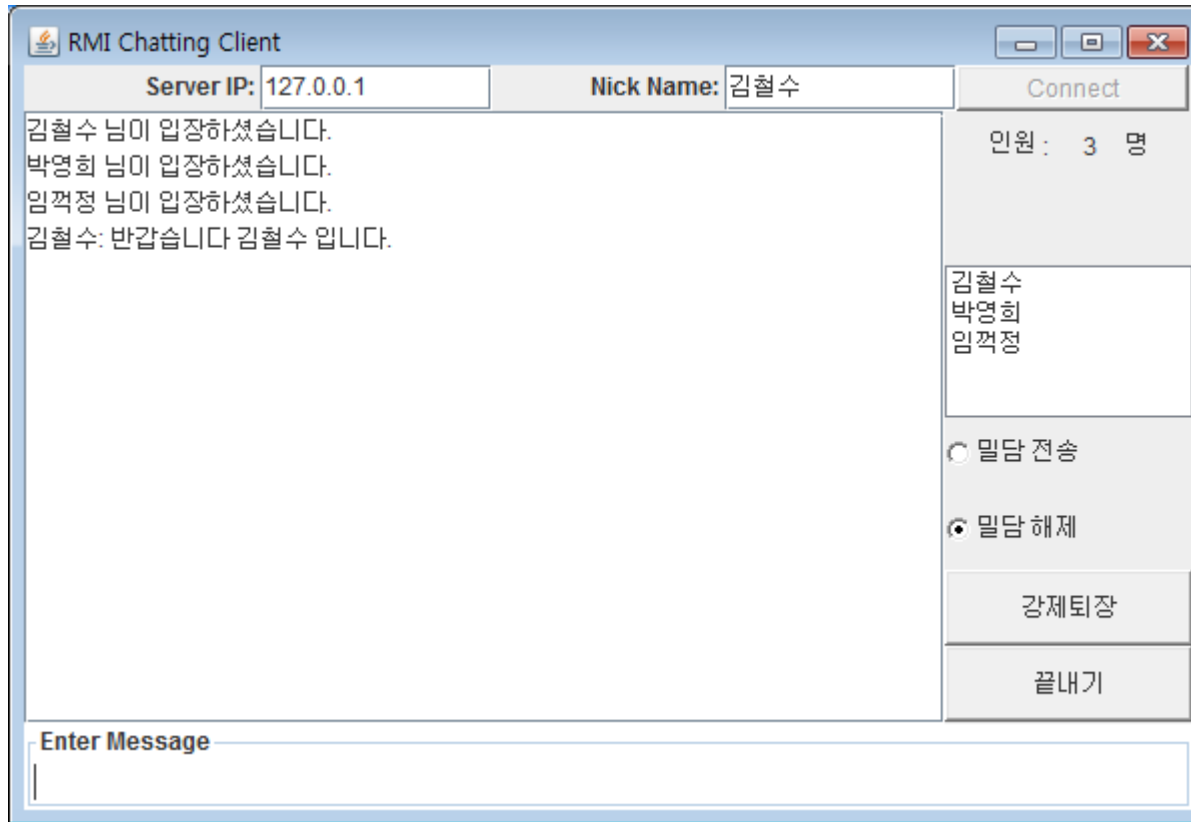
RMI Chatting Client

Server IP: 127.0.0.1

Nick Name: 김철수

Connect

김철수 님이 입장하셨습니다.
박영희 님이 입장하셨습니다.
임꺽정 님이 입장하셨습니다.
김철수: 반갑습니다 김철수 입니다.

인원 : 3 명

김철수
박영희
임꺽정

밀담 전송

밀담 해제

강제퇴장

끝내기

Enter Message